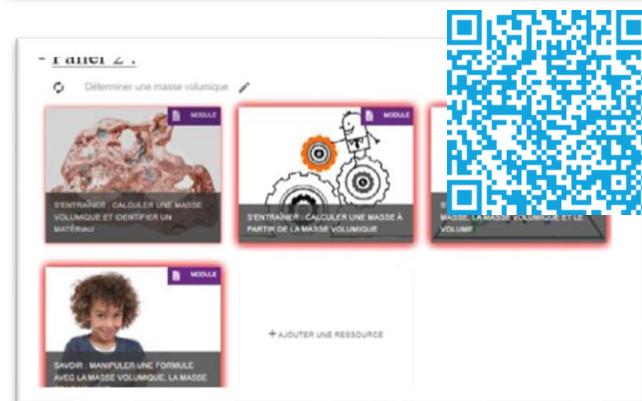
- Palier 2 :

Déterminer une masse volumique

MODULE

S'ENTRAINER : CALCULER UNE MASSE VOLUMIQUE ET IDENTIFIER UN MATÉRIAU

S'ENTRAINER : CALCULER UNE MASSE À PARTIR DE LA MASSE VOLUMIQUE

S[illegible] MASSE, LA MASSE VOLUMIQUE ET LE VOLUME

MODULE

SAVOIR : MANIPULER UNE FORMULE AVEC LA MASSE VOLUMIQUE, LA MASSE

+ AJOUTER UNE RESSOURCE